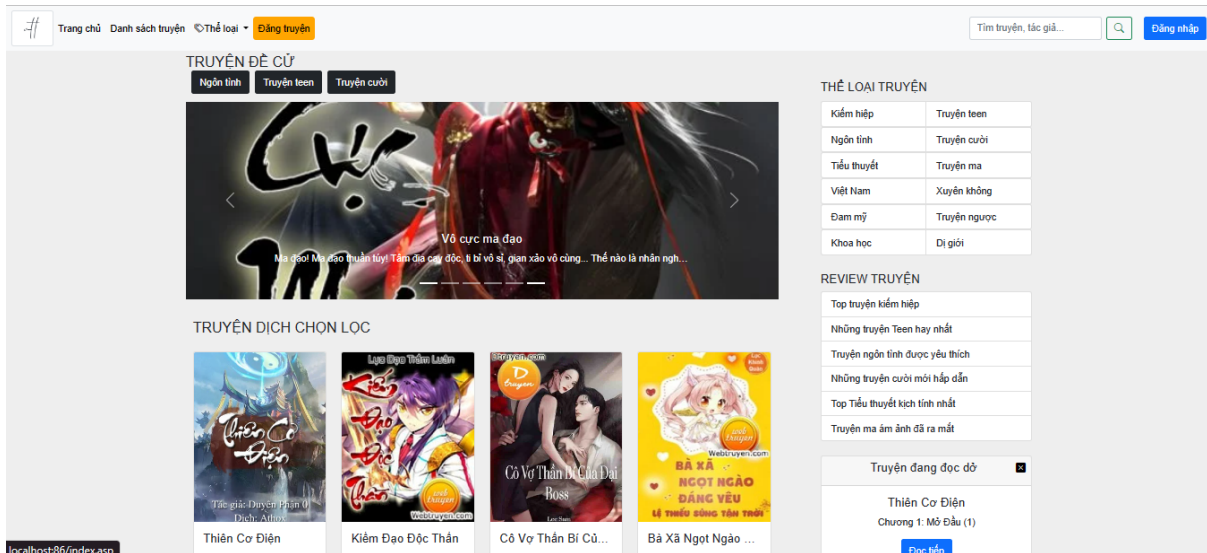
Trang chủ Danh sách truyện Thể loại Đăng truyện

Tìm truyện, tác giả...

Đăng nhập

TRUYỆN ĐỀ CỬ

Ngôn tình Truyện teen Truyện cười

Vô cực ma đạo

Ma đạo! Ma đạo thuần túy! Tâm địa cay độc, tỉ bỉ vô sỉ, gian xảo vô cùng... Thế nào là nhân ngh...

THỂ LOẠI TRUYỆN

| Kiếm hiệp | Truyện teen |
|---|---|
| Ngôn tình | Truyện cười |
| Tiểu thuyết | Truyện ma |
| Việt Nam | Xuyên không |
| Đam mỹ | Truyện ngược |
| Khoa học | Dị giới |

REVIEW TRUYỆN

Top truyện kiếm hiệp

Những truyện Teen hay nhất

Truyện ngôn tình được yêu thích

Những truyện cười mới hấp dẫn

Top Tiểu thuyết kịch tính nhất

Truyện ma ám ảnh đã ra mắt

Truyện đang đọc dở

Thiên Cơ Điện

Chương 1: Mở Đầu (1)

Đọc tiếp

TRUYỆN DỊCH CHỌN LỌC

Thiên Cơ Điện

Tác giả: Duyên Phận 0

Dịch: Athox

Thiên Cơ Điện

Lựa Đạo Thám Luận

Kiếm Đạo Độc Thần

Webtruyen.com

Kiếm Đạo Độc Thần

Dtruyen.com

Cô Vợ Thần Bí Của Đại Boss

Cô Vợ Thần Bí Củ...

Webtruyen.com

BÀ XÃ NGỌT NGÀO ĐÁNG YÊU

LỆ THIẾU SỦNG TẬN TRỜI

Bà Xã Ngọt Ngào ...

localhost:86/index.aspx